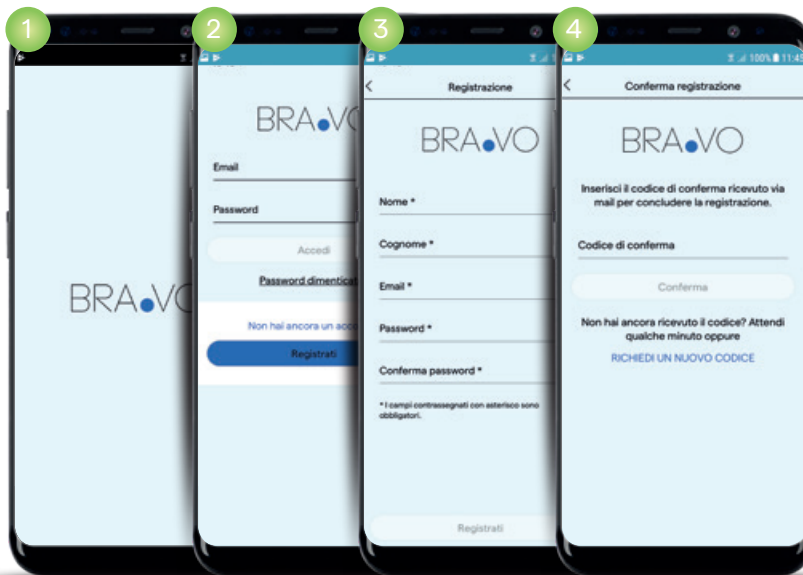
1

BRA.VO

2

BRA.VO

Email

Password

Accedi

Password dimenticat

Non hai ancora un acc

Registrati

3

Registrazione

BRA.VO

Nome *

Cognome *

Email *

Password *

Conferma password *

* I campi contrassegnati con asterisco sono obbligatori.

Registrati

4

100% 11:4

Conferma registrazione

BRA.VO

Inserisci il codice di conferma ricevuto via mail per concludere la registrazione.

Codice di conferma

Conferma

Non hai ancora ricevuto il codice? Attendi qualche minuto oppure

RICHIEDI UN NUOVO CODICE